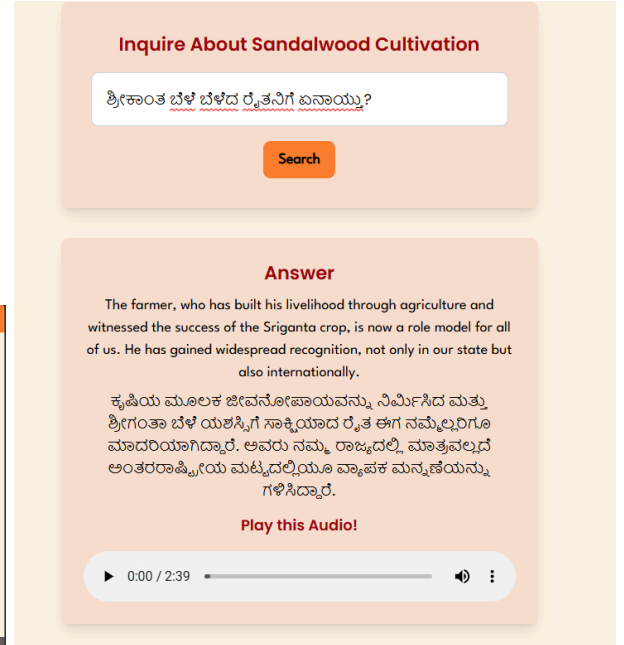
Inquire About Sandalwood Cultivation

ಶ್ರೀಕಾಂತ ಬೆಳೆ ಬೆಳೆದ ರೈತನಿಗೆ ಏನಾಯ್ತು?

Search

Answer

The farmer, who has built his livelihood through agriculture and witnessed the success of the Sriganta crop, is now a role model for all of us. He has gained widespread recognition, not only in our state but also internationally.

ಕೃಷಿಯ ಮೂಲಕ ಜೀವನೋಪಾಯವನ್ನು ನಿರ್ಮಿಸಿದ ಮತ್ತು ಶ್ರೀಗಂತಾ ಬೆಳೆ ಯಶಸ್ಸಿಗೆ ಸಾಕ್ಷಿಯಾದ ರೈತ ಈಗ ನಮ್ಮೆಲ್ಲರಿಗೂ ಮಾದರಿಯಾಗಿದ್ದಾರೆ. ಅವರು ನಮ್ಮ ರಾಜ್ಯದಲ್ಲಿ ಮಾತ್ರವಲ್ಲದೆ ಅಂತರರಾಷ್ಟ್ರೀಯ ಮಟ್ಟದಲ್ಲಿಯೂ ವ್ಯಾಪಕ ಮನ್ನಣೆಯನ್ನು ಗಳಿಸಿದ್ದಾರೆ.

Play this Audio!

0:00 / 2:39